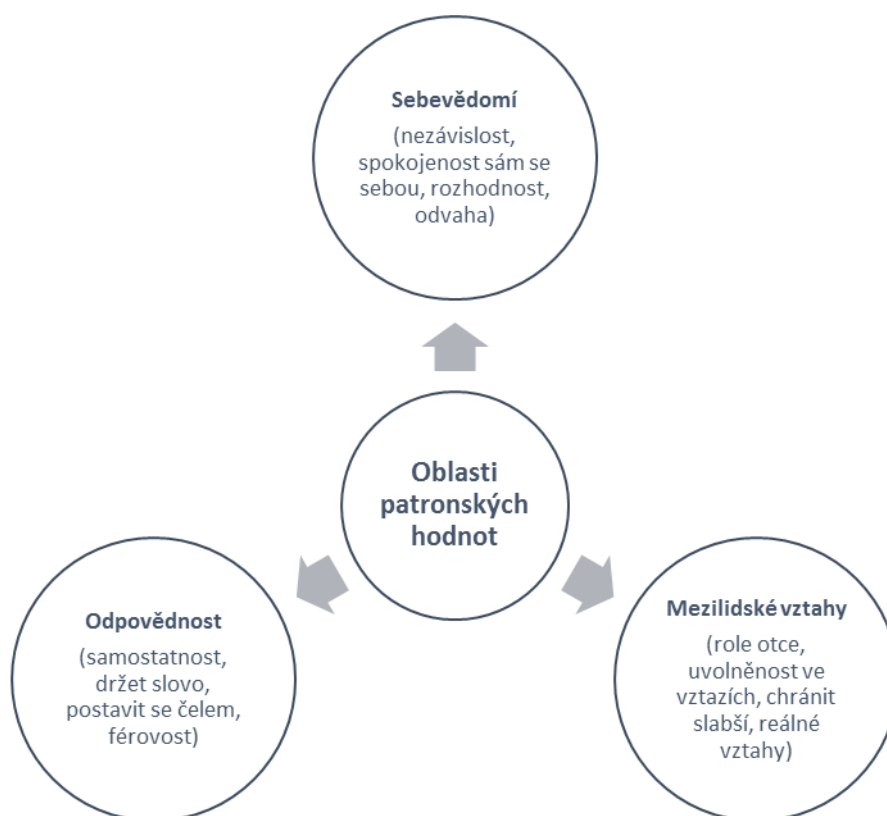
Sebevědomí

(nezávislost, spokojenost sám se sebou, rozhodnost, odvaha)

Oblasti patronských hodnot

Odpovědnost

(samostatnost, držet slovo, postavit se čelem, férovost)

Mezilidské vztahy

(role otce, uvolněnost ve vztazích, chránit slabší, reálné vztahy)